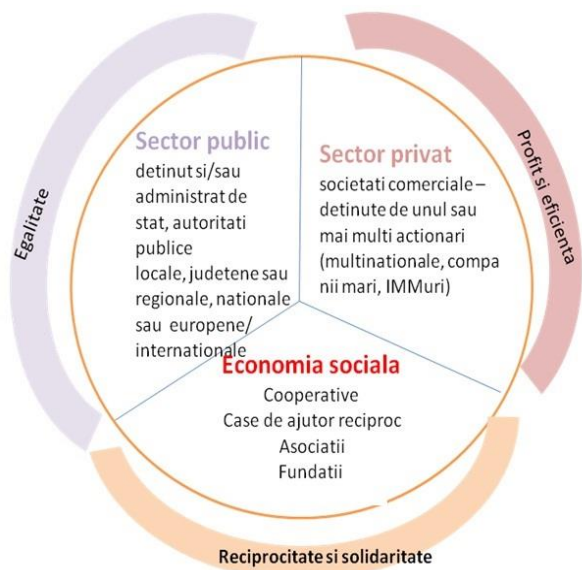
Egalitate

Sector public
detinut si/sau administrat de stat, autoritati publice locale, judetene sau regionale, nationale sau europene/ internationale

Sector privat
societati comerciale – detinute de unul sau mai multi actionari (multinationale, companii mari, IMMuri)

Profit si eficienta

Economia sociala
Cooperative
Case de ajutor reciproc
Asociatii
Fundatii

Reciprocitate si solidaritate